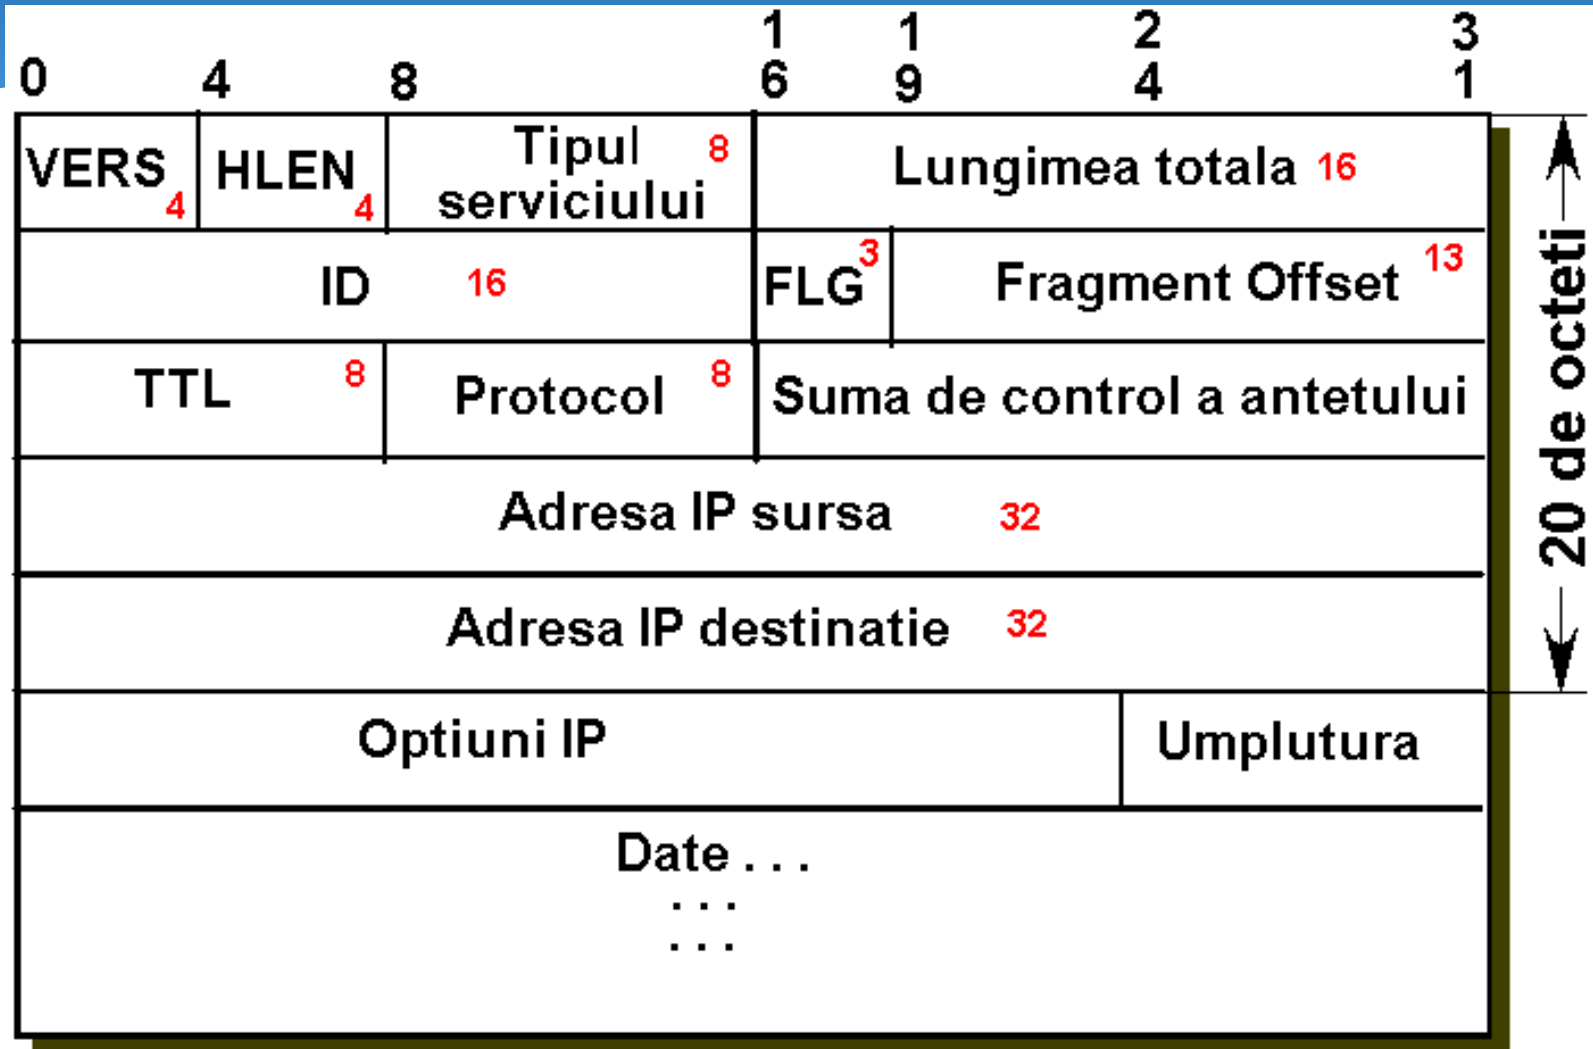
0 4 8 16 19 24 31

| VERS 4 | HLEN 4 | Tipul serviciului 8 | Lungimea totala 16 | |
|---|---|---|---|---|
| ID 16 | | | FLG 3 | Fragment Offset 13 |
| TTL 8 | | Protocol 8 | Suma de control a antetului | |
| Adresa IP sursa 32 | | | | |
| Adresa IP destinatie 32 | | | | |
| Optiuni IP | | | | Umplutura |
| Date . . . . . . . . . | | | | |

20 de octeti